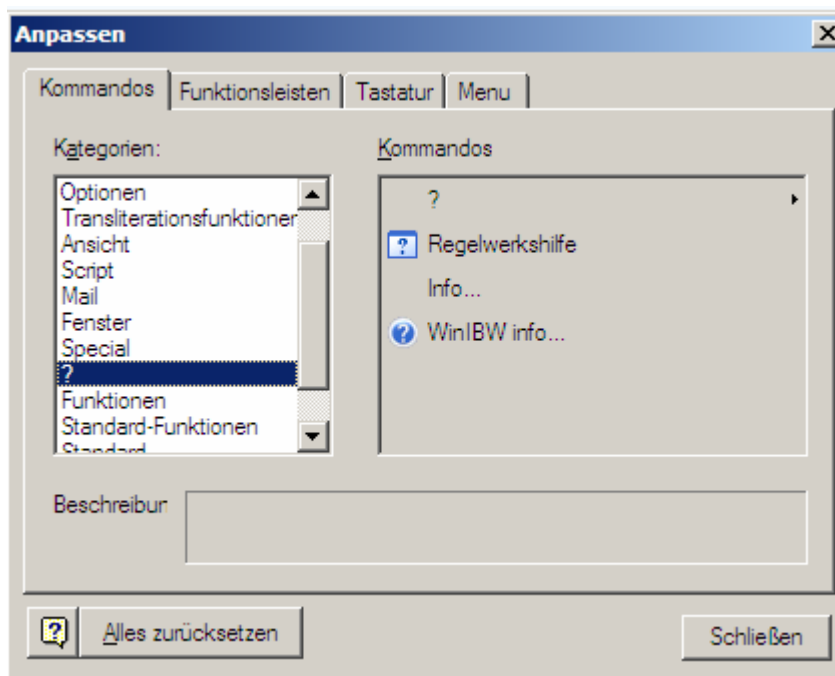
Anpassen

Kommandos | Funktionsleisten | Tastatur | Menu

Kategorien:

Optionen
Transliterationsfunktioner
Ansicht
Script
Mail
Fenster
Special
?
Funktionen
Standard-Funktionen
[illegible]

Kommandos

?
Regelwerkshilfe
Info...
WinIBW info...

Beschreibur

Alles zurücksetzen

Schließen